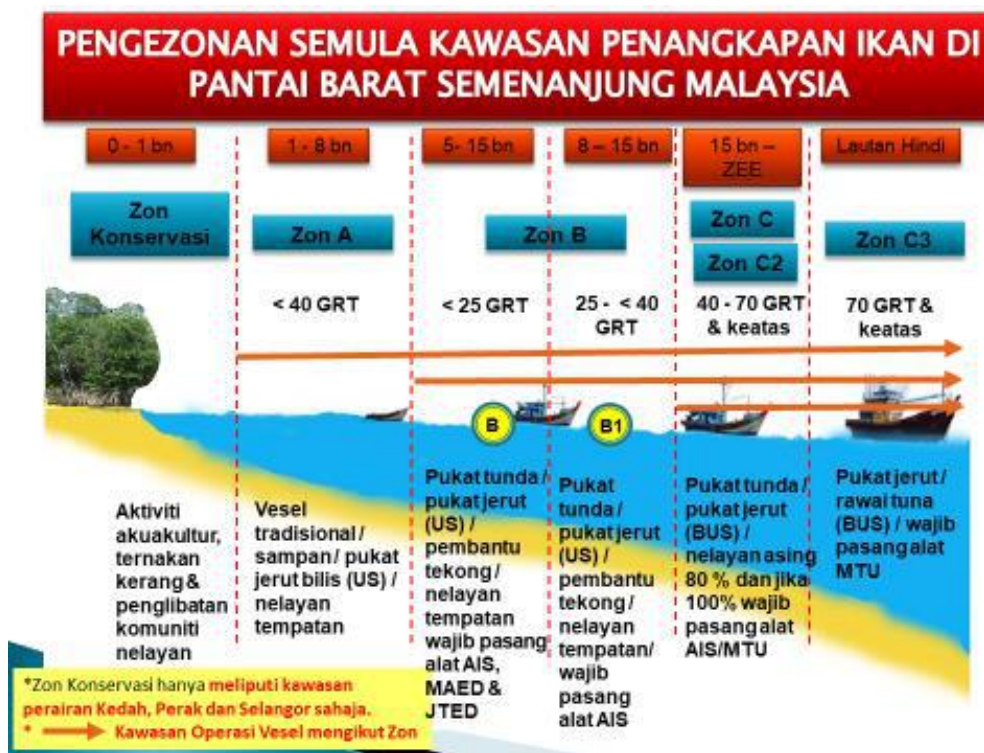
PENGEZONAN SEMULA KAWASAN PENANGKAPAN IKAN DI PANTAI BARAT SEMENANJUNG MALAYSIA

0 - 1 bn

Zon Konservasi

Aktiviti akuakultur, ternakan kerang & penglibatan komuniti nelayan

1 - 8 bn

Zon A

< 40 GRT

Vesel tradisional / sampan / pukat jerut bilis (US) / nelayan tempatan

5 - 15 bn

Zon B

< 25 GRT

B

Pukat tunda / pukat jerut (US) / pembantu tekong / nelayan tempatan wajib pasang alat AIS, MAED & JTED

8 – 15 bn

25 - < 40 GRT

B1

Pukat tunda / pukat jerut (US) / pembantu tekong / nelayan tempatan/ wajib pasang alat AIS

15 bn – ZEE

Zon C

Zon C2

40 - 70 GRT & keatas

Pukat tunda / pukat jerut (BUS) / nelayan asing 80 % dan jika 100% wajib pasang alat AIS/MTU

Lautan Hindi

Zon C3

70 GRT & keatas

Pukat jerut / rawai tuna (BUS) / wajib pasang alat MTU

*Zon Konservasi hanya meliputi kawasan perairan Kedah, Perak dan Selangor sahaja.

* Kawasan Operasi Vesel mengikut Zon